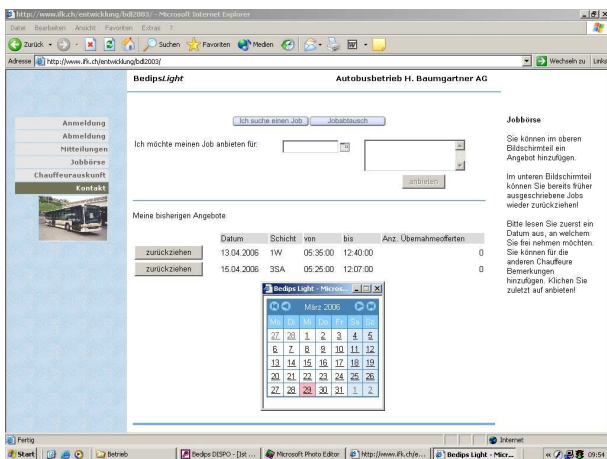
http://www.ifk.ch/entwicklung/bdl2003/ - Microsoft Internet Explorer

Datei Bearbeiten Ansicht Favoriten Extras ?

Zurück Suchen Favoriten Medien

Adresse http://www.ifk.ch/entwicklung/bdl2003/ Wechseln zu Links

BedipsLight Autobusbetrieb H. Baumgartner AG

Anmeldung
Abmeldung
Mitteilungen
Jobbörse
Chauffeurauskunft
Kontakt

Ich suche einen Job Jobabtausch

Ich möchte meinen Job anbieten für:

anbieten

Meine bisherigen Angebote

| | Datum | Schicht | von | bis | Anz. Übernahmeofferten |
|---|---|---|---|---|---|
| zurückziehen | 13.04.2006 | 1W | 05:35:00 | 12:40:00 | 0 |
| zurückziehen | 15.04.2006 | 3SA | 05:25:00 | 12:07:00 | 0 |

Bedips Light - Micros...

März 2006

| Mo | Di | Mi | Do | Fr | Sa | So |
|---|---|---|---|---|---|---|
| 27 | 28 | 1 | 2 | 3 | 4 | 5 |
| 6 | 7 | 8 | 9 | 10 | 11 | 12 |
| 13 | 14 | 15 | 16 | 17 | 18 | 19 |
| 20 | 21 | 22 | 23 | 24 | 25 | 26 |
| 27 | 28 | 29 | 30 | 31 | 1 | 2 |

Jobbörse

Sie können im oberen Bildschirmteil ein Angebot hinzufügen.

Im unteren Bildschirmteil können Sie bereits früher ausgeschriebene Jobs wieder zurückziehen!

Bitte lesen Sie zuerst ein Datum aus, an welchem Sie frei nehmen möchten. Sie können für die anderen Chauffeure Bemerkungen hinzufügen. Klicken Sie zuletzt auf anbieten!

Fertig Internet

Start Betrieb Bedips DISPO - [Ist ... Microsoft Photo Editor http://www.ifk.ch/e... Bedips Light - Micr... 09:54